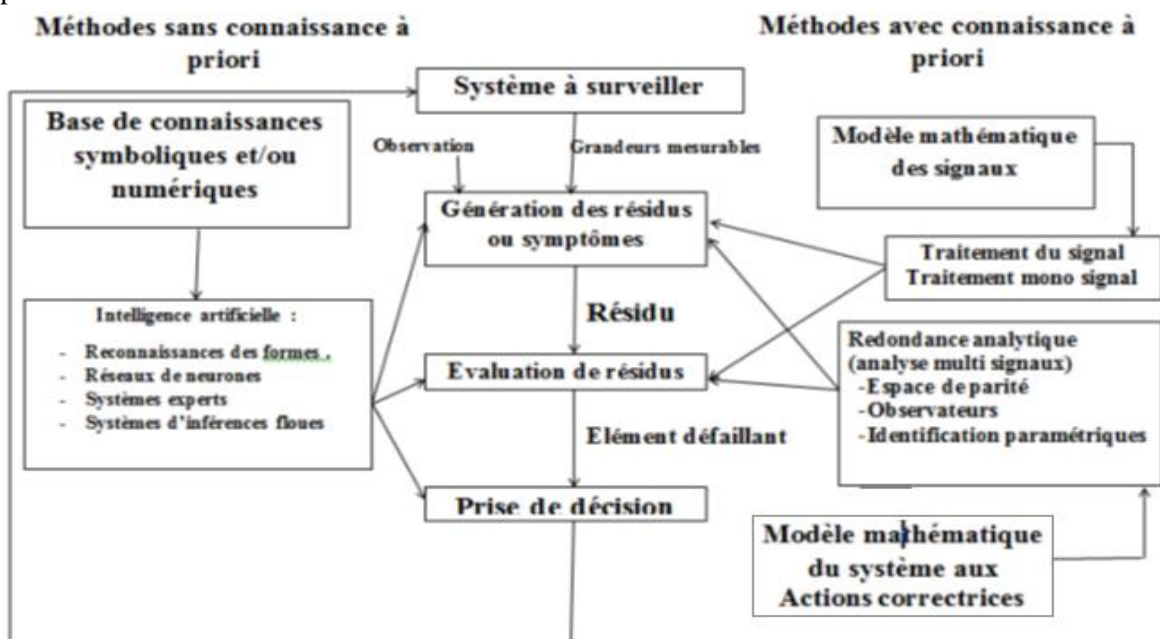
Méthodes sans connaissance à priori

Méthodes avec connaissance à priori

Système à surveiller

Base de connaissances symboliques et/ou numériques

Observation

Grandeurs mesurables

Modèle mathématique des signaux

Génération des résidus ou symptômes

Traitement du signal
Traitement mono signal

Résidu

Intelligence artificielle :
- Reconnaissances des formes .
- Réseaux de neurones
- Systèmes experts
- Systèmes d'inférences floues

Evaluation de résidus

Redondance analytique (analyse multi signaux)
-Espace de parité
-Observateurs
-Identification paramétriques

Elément défaillant

Prise de décision

Modèle mathématique du système aux Actions correctrices